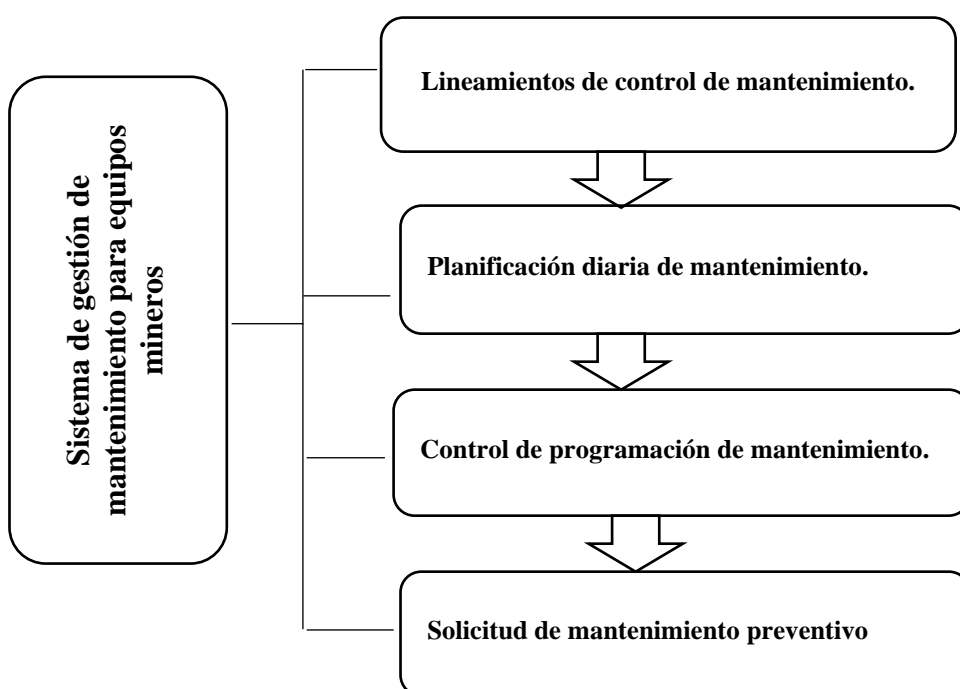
Sistema de gestión de mantenimiento para equipos mineros

Lineamientos de control de mantenimiento.

Planificación diaria de mantenimiento.

Control de programación de mantenimiento.

Solicitud de mantenimiento preventivo